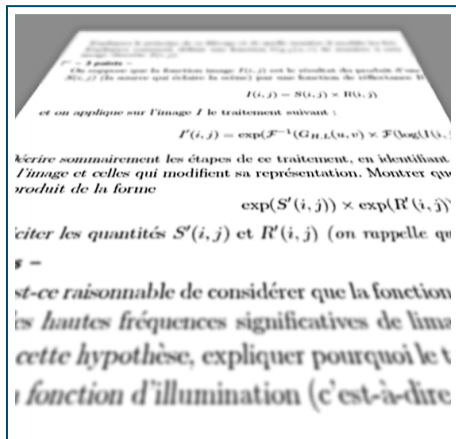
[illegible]
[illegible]
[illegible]
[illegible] — 3 points —
On suppose que la fonction image $I(i,j)$ est le résultat du produit d'une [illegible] $S(i,j)$ (la source qui éclaire la scène) par une fonction de réflectance R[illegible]

$I(i,j) = S(i,j) \times R(i,j)$

et on applique sur l'image $I$ le traitement suivant :

$I'(i,j) = \exp(\mathcal{F}^{-1}(G_{H,L}(u,v) \times \mathcal{F}(\log(I(i,$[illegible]

Décrire sommairement les étapes de ce traitement, en identifiant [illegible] l'image et celles qui modifient sa représentation. Montrer qu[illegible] produit de la forme

$\exp(S'(i,j)) \times \exp(R'(i,j)$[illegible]

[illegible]citer les quantités $S'(i,j)$ et $R'(i,j)$ (on rappelle qu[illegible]

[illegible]g —

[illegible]st-ce raisonnable de considérer que la fonction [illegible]

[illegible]s hautes fréquences significatives de l'ima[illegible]

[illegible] cette hypothèse, expliquer pourquoi le t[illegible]

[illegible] fonction d'illumination (c'est-à-dire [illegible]